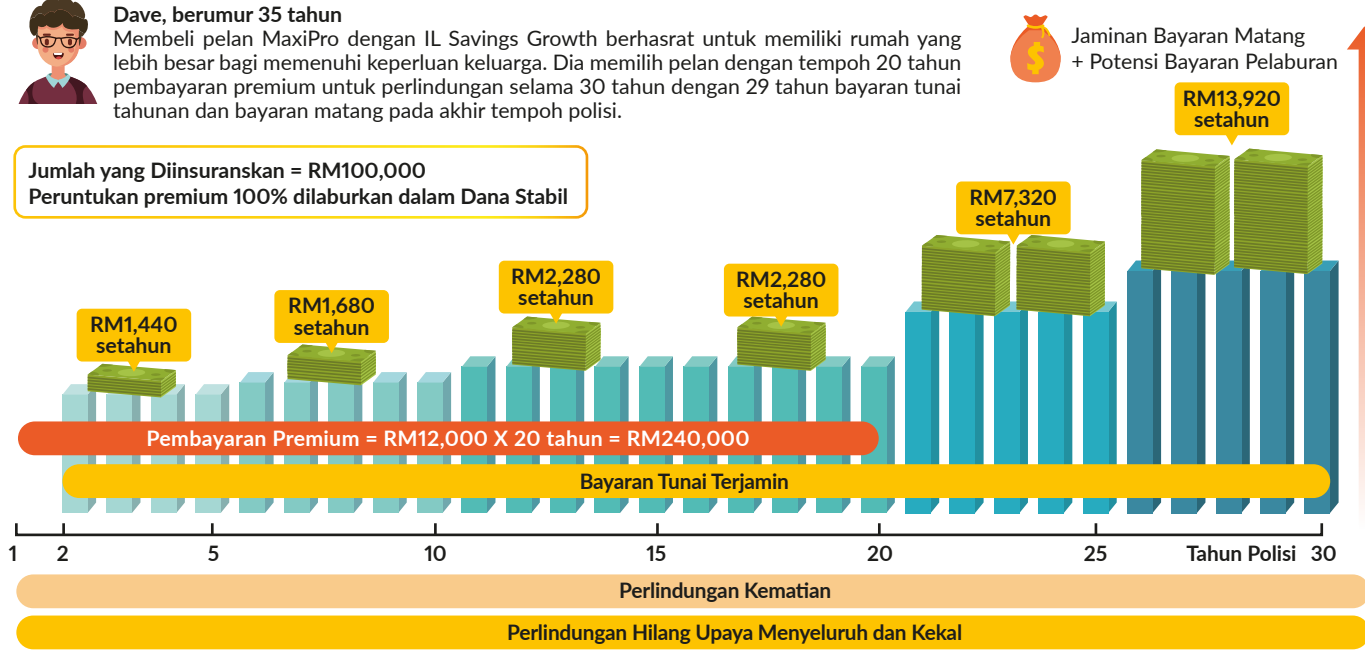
Dave, berumur 35 tahun
Membeli pelan MaxiPro dengan IL Savings Growth berhasrat untuk memiliki rumah yang lebih besar bagi memenuhi keperluan keluarga. Dia memilih pelan dengan tempoh 20 tahun pembayaran premium untuk perlindungan selama 30 tahun dengan 29 tahun bayaran tunai tahunan dan bayaran matang pada akhir tempoh polisi.

Jaminan Bayaran Matang
+ Potensi Bayaran Pelaburan

Jumlah yang Diinsuranskan = RM100,000
Peruntukan premium 100% dilaburkan dalam Dana Stabil

RM13,920 setahun

RM7,320 setahun

RM1,440 setahun

RM1,680 setahun

RM2,280 setahun

RM2,280 setahun

Pembayaran Premium = RM12,000 X 20 tahun = RM240,000

Bayaran Tunai Terjamin

1 2 5 10 15 20 25 Tahun Polisi 30

Perlindungan Kematian

Perlindungan Hilang Upaya Menyeluruh dan Kekal